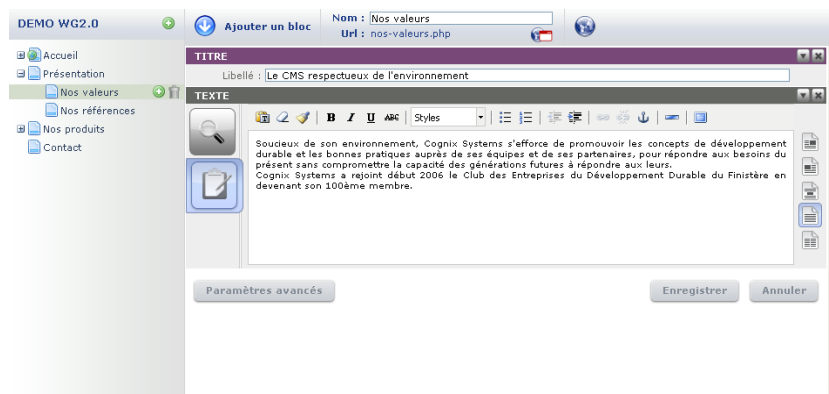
DEMO WG2.0

Accueil
Présentation
Nos valeurs
Nos références
Nos produits
Contact

Ajouter un bloc

Nom : Nos valeurs
Url : nos-valeurs.php

TITRE

Libellé : Le CMS respectueux de l'environnement

TEXTE

B I U ABC Styles

Soucieux de son environnement, Cognix Systems s'efforce de promouvoir les concepts de développement durable et les bonnes pratiques auprès de ses équipes et de ses partenaires, pour répondre aux besoins du présent sans compromettre la capacité des générations futures à répondre aux leurs.
Cognix Systems a rejoint début 2006 le Club des Entreprises du Développement Durable du Finistère en devenant son 100ème membre.

Paramètres avancés

Enregistrer

Annuler